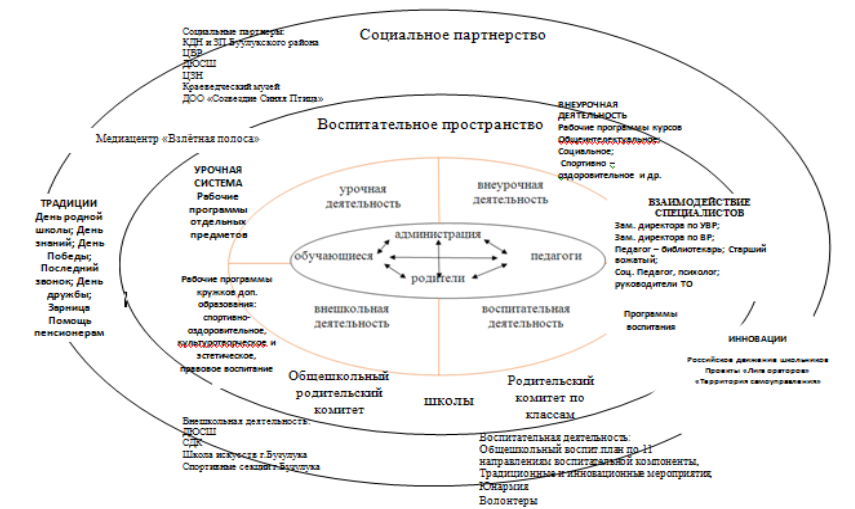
Социальное партнерство

Социальные партнеры:
КДН и ЗП Бузулукского района
ЦВР
ДЮСШ
ЦЗН
Краеведческий музей
ДОО «Созвездие Синяя Птица»

Медиацентр «Взлётная полоса»

Воспитательное пространство

ВНЕУРОЧНАЯ ДЕЯТЕЛЬНОСТЬ
Рабочие программы курсов
Общеинтеллектуальное;
Социальное;
Спортивно – оздоровительное и др.

ТРАДИЦИИ
День родной школы; День знаний; День Победы; Последний звонок; День дружбы; Зарница
Помощь пенсионерам

УРОЧНАЯ СИСТЕМА
Рабочие программы отдельных предметов

урочная деятельность

внеурочная деятельность

администрация

обучающиеся

педагоги

родители

ВЗАИМОДЕЙСТВИЕ СПЕЦИАЛИСТОВ
Зам. директора по УВР;
Зам. директора по ВР;
Педагог – библиотекарь; Старший вожатый;
Соц. Педагог, психолог; руководители ТО

Рабочие программы кружков доп. образования: спортивно-оздоровительное, культурологическое, и эстетическое, правовое воспитание

внешкольная деятельность

воспитательная деятельность

Программы воспитания

ИННОВАЦИИ
Российское движение школьников
Проекты «Лига ораторов»
«Территория самоуправления»

Общешкольный родительский комитет

школы

Родительский комитет по классам

Внешкольная деятельность:
ДЮСШ
СДК
Школа искусств г.Бузулука
Спортивные секции г.Бузулука

Воспитательная деятельность:
Общешкольный воспит.план по 11 направлениям воспитательной компоненты,
Традиционные и инновационные мероприятия,
Юнармия
Волонтеры